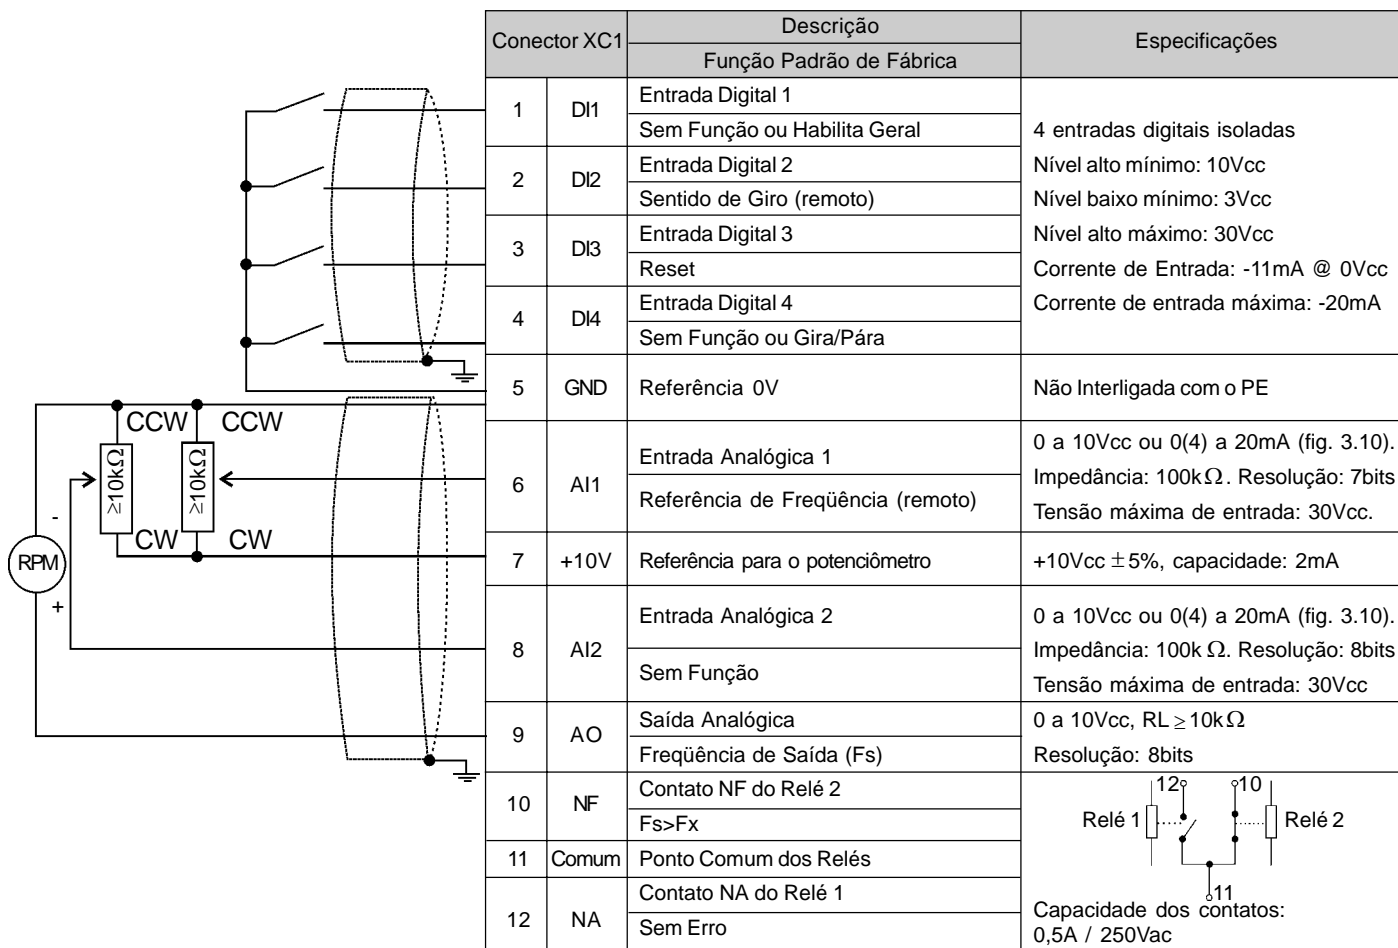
CCW CCW
$\geq10k\Omega$ $\geq10k\Omega$
CW CW
RPM
-
+

| Conector XC1 | | Descrição / Função Padrão de Fábrica | Especificações |
|---|---|---|---|
| 1 | DI1 | Entrada Digital 1 / Sem Função ou Habilita Geral | 4 entradas digitais isoladas Nível alto mínimo: 10Vcc Nível baixo mínimo: 3Vcc Nível alto máximo: 30Vcc Corrente de Entrada: -11mA @ 0Vcc Corrente de entrada máxima: -20mA |
| 2 | DI2 | Entrada Digital 2 / Sentido de Giro (remoto) | |
| 3 | DI3 | Entrada Digital 3 / Reset | |
| 4 | DI4 | Entrada Digital 4 / Sem Função ou Gira/Pára | |
| 5 | GND | Referência 0V | Não Interligada com o PE |
| 6 | AI1 | Entrada Analógica 1 / Referência de Freqüência (remoto) | 0 a 10Vcc ou 0(4) a 20mA (fig. 3.10). Impedância: $100k\Omega$. Resolução: 7bits Tensão máxima de entrada: 30Vcc. |
| 7 | +10V | Referência para o potenciômetro | +10Vcc $\pm$5%, capacidade: 2mA |
| 8 | AI2 | Entrada Analógica 2 / Sem Função | 0 a 10Vcc ou 0(4) a 20mA (fig. 3.10). Impedância: $100k\Omega$. Resolução: 8bits Tensão máxima de entrada: 30Vcc |
| 9 | AO | Saída Analógica / Freqüência de Saída (Fs) | 0 a 10Vcc, RL $\geq10k\Omega$ Resolução: 8bits |
| 10 | NF | Contato NF do Relé 2 / Fs>Fx | 12 10 Relé 1 Relé 2 11 Capacidade dos contatos: 0,5A / 250Vac |
| 11 | Comum | Ponto Comum dos Relés | |
| 12 | NA | Contato NA do Relé 1 / Sem Erro | |